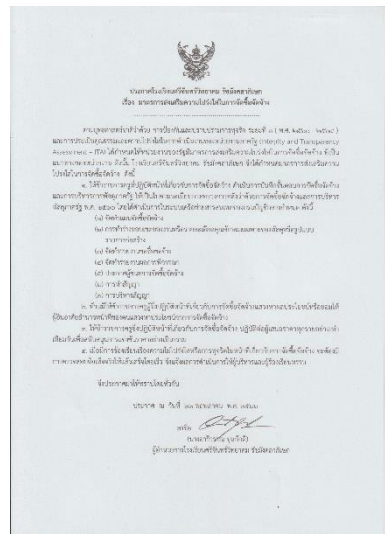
ประกาศโรงเรียน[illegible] จังหวัด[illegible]
เรื่อง มาตรการส่งเสริมความโปร่งใสในการจัดซื้อจัดจ้าง

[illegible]

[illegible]

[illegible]

(๑) จัดทำแผนการจัดซื้อจัดจ้าง
(๒) การจัดทำร่างขอบเขตของงานหรือรายละเอียดคุณลักษณะเฉพาะของพัสดุที่จะซื้อหรือจ้าง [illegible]
(๓) จัดทำรายงานขอซื้อขอจ้าง
(๔) จัดทำรายงานผลการพิจารณา
(๕) ประกาศผู้ชนะการจัดซื้อจัดจ้าง
(๖) การทำสัญญา
(๗) การบริหารสัญญา

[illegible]

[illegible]

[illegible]

จึงประกาศให้ทราบโดยทั่วกัน

ประกาศ ณ วันที่ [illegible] พ.ศ. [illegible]

(ลงชื่อ) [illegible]
([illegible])
ผู้อำนวยการโรงเรียน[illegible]